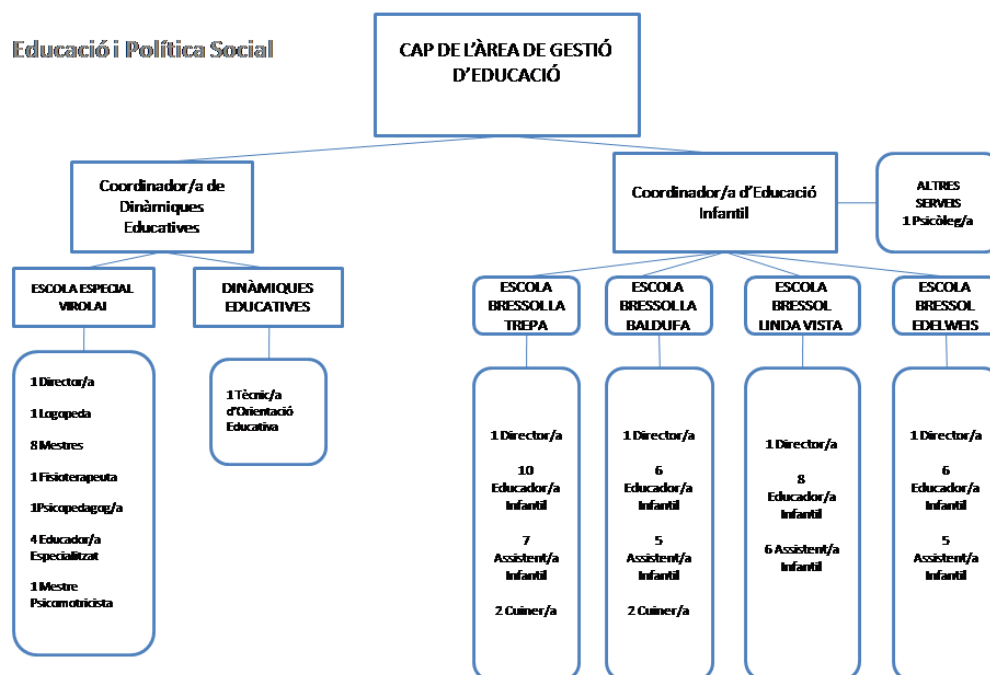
Educació i Política Social

CAP DE L'ÀREA DE GESTIÓ D'EDUCACIÓ

Coordinador/a de Dinàmiques Educatives

Coordinador/a d'Educació Infantil

ALTRES SERVEIS
1 Psicòleg/a

ESCOLA ESPECIAL VIROLAI

DINÀMIQUES EDUCATIVES

ESCOLA BRESSOLLA TREPA

ESCOLA BRESSOLLA BALDUFA

ESCOLA BRESSOL LINDA VISTA

ESCOLA BRESSOL EDELWEIS

1 Director/a
1 Logopeda
8 Mestres
1 Fisioterapeuta
1Psicopedagog/a
4 Educador/a Especialitzat
1 Mestre Psicomotricista

1 Tècnic/a d'Orientació Educativa

1 Director/a
10 Educador/a Infantil
7 Assistent/a Infantil
2 Cuiner/a

1 Director/a
6 Educador/a Infantil
5 Assistent/a Infantil
2 Cuiner/a

1 Director/a
8 Educador/a Infantil
6 Assistent/a Infantil

1 Director/a
6 Educador/a Infantil
5 Assistent/a Infantil